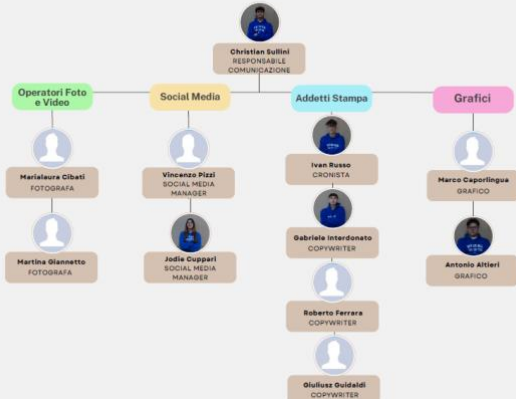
Christian Sullini
RESPONSABILE COMUNICAZIONE

Operatori Foto e Video

Marialaura Cibati
FOTOGRAFA

Martina Giannetto
FOTOGRAFA

Social Media

Vincenzo Pizzi
SOCIAL MEDIA MANAGER

Jodie Cupperi
SOCIAL MEDIA MANAGER

Addetti Stampa

Ivan Russo
CRONISTA

Gabriele Interdonato
COPYWRITER

Roberto Ferrara
COPYWRITER

Giuliusz Guidaldi
COPYWRITER

Grafici

Marco Caporlingua
GRAFICO

Antonio Altieri
GRAFICO